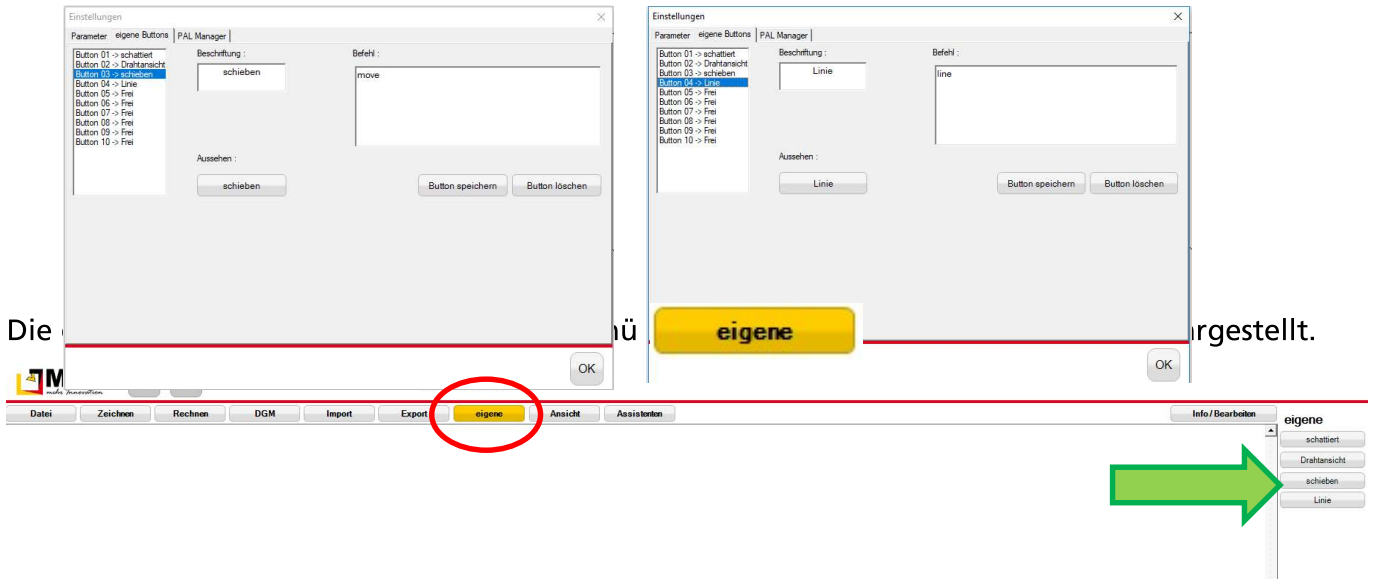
Einstellungen
Parameter | eigene Buttons | PAL Manager
Button 01 -> schattiert
Button 02 -> Drahtansicht
Button 03 -> schieben
Button 04 -> Linie
Button 05 -> Frei
Button 06 -> Frei
Button 07 -> Frei
Button 08 -> Frei
Button 09 -> Frei
Button 10 -> Frei
Beschriftung :
schieben
Befehl :
move
Aussehen :
schieben
Button speichern
Button löschen
OK

Einstellungen
Parameter | eigene Buttons | PAL Manager
Button 01 -> schattiert
Button 02 -> Drahtansicht
Button 03 -> schieben
Button 04 -> Linie
Button 05 -> Frei
Button 06 -> Frei
Button 07 -> Frei
Button 08 -> Frei
Button 09 -> Frei
Button 10 -> Frei
Beschriftung :
Linie
Befehl :
line
Aussehen :
Linie
Button speichern
Button löschen
OK

Die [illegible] ü eigene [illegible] rgestellt.

M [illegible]
mehr Innovation

Datei | Zeichnen | Rechnen | DGM | Import | Export | eigene | Ansicht | Assistenten | Info / Bearbeiten

eigene
schattiert
Drahtansicht
schieben
Linie